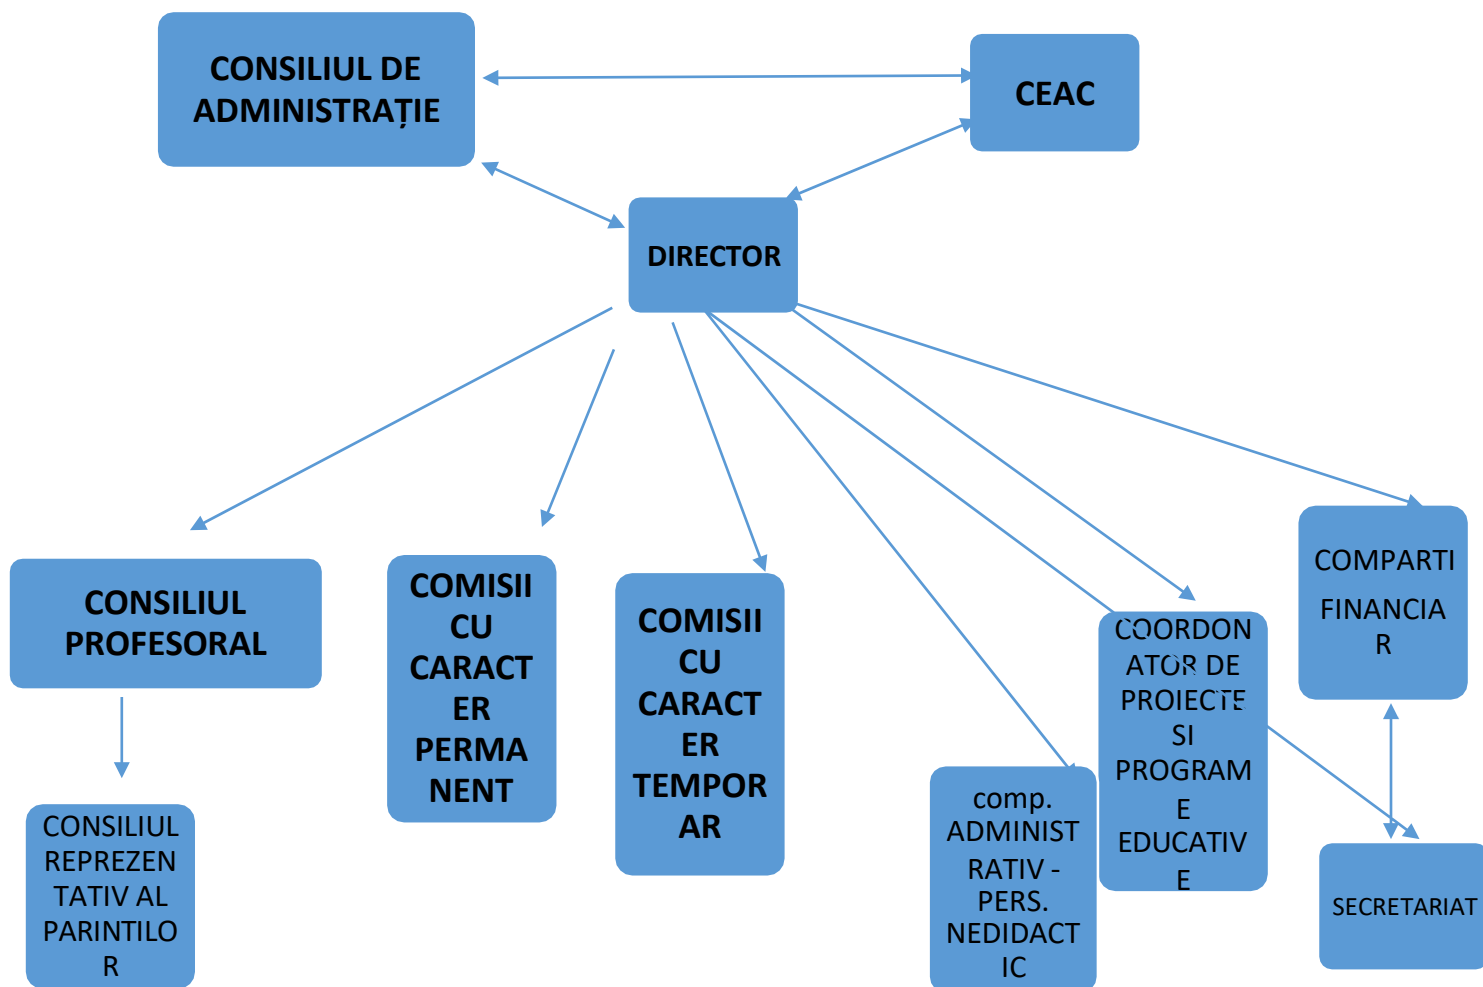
CONSILIUL DE ADMINISTRAȚIE

CEAC

DIRECTOR

CONSILIUL PROFESORAL

CONSILIUL REPREZENTATIV AL PARINTILOR

COMISII CU CARACTER PERMANENT

COMISII CU CARACTER TEMPORAR

comp. ADMINISTRATIV - PERS. NEDIDACTIC

COORDONATOR DE PROIECTE SI PROGRAME EDUCATIVE

COMPARTI FINANCIAR

SECRETARIAT